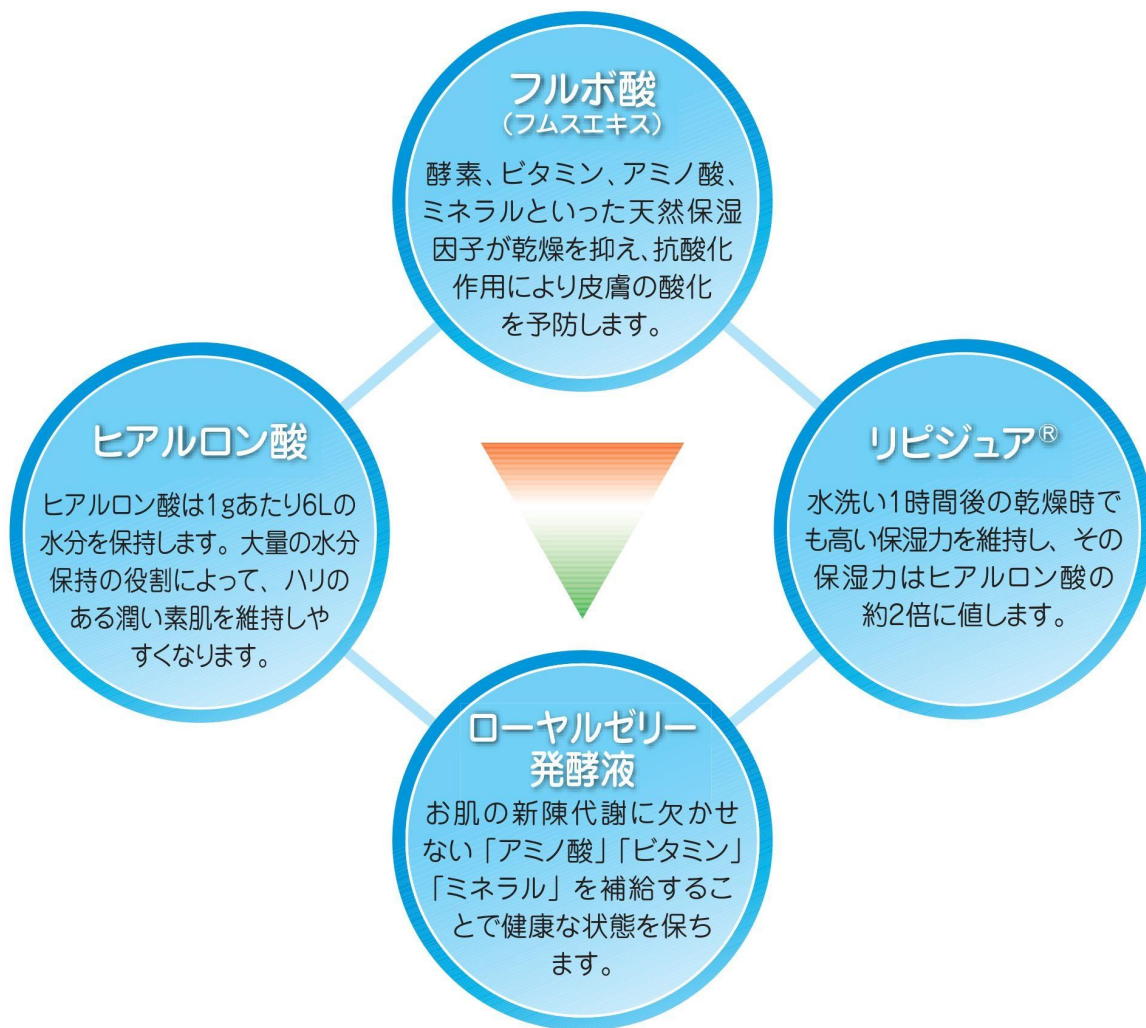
フルボ酸
（フムスエキス）

酵素、ビタミン、アミノ酸、ミネラルといった天然保湿因子が乾燥を抑え、抗酸化作用により皮膚の酸化を予防します。

ヒアルロン酸

ヒアルロン酸は1gあたり6Lの水分を保持します。大量の水分保持の役割によって、ハリのある潤い素肌を維持しやすくなります。

リピジュア®

水洗い1時間後の乾燥時でも高い保湿力を維持し、その保湿力はヒアルロン酸の約2倍に値します。

ローヤルゼリー発酵液

お肌の新陳代謝に欠かせない「アミノ酸」「ビタミン」「ミネラル」を補給することで健康な状態を保ちます。